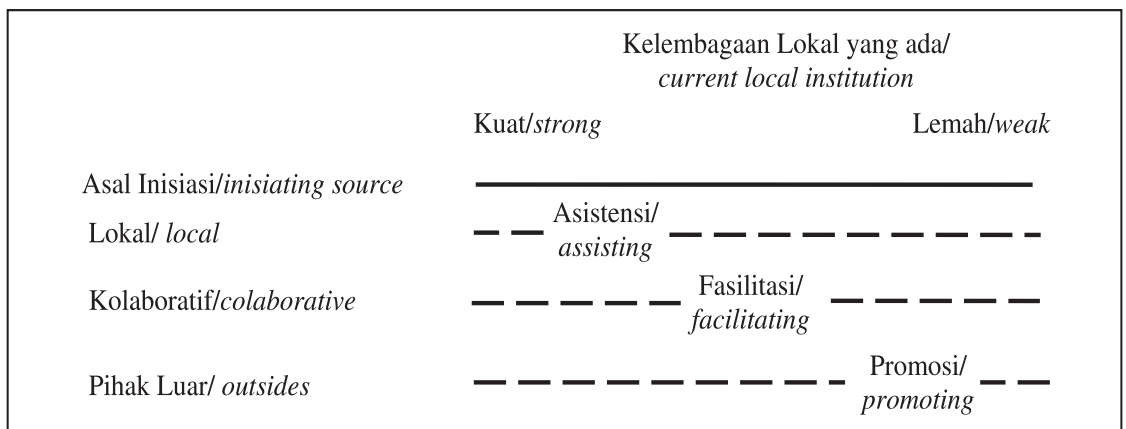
Kelembagaan Lokal yang ada/ current local institution

Kuat/strong

Lemah/weak

Asal Inisiasi/inisiating source

Lokal/ local

Asistensi/ assisting

Kolaboratif/colaborative

Fasilitasi/ facilitating

Pihak Luar/ outsides

Promosi/ promoting